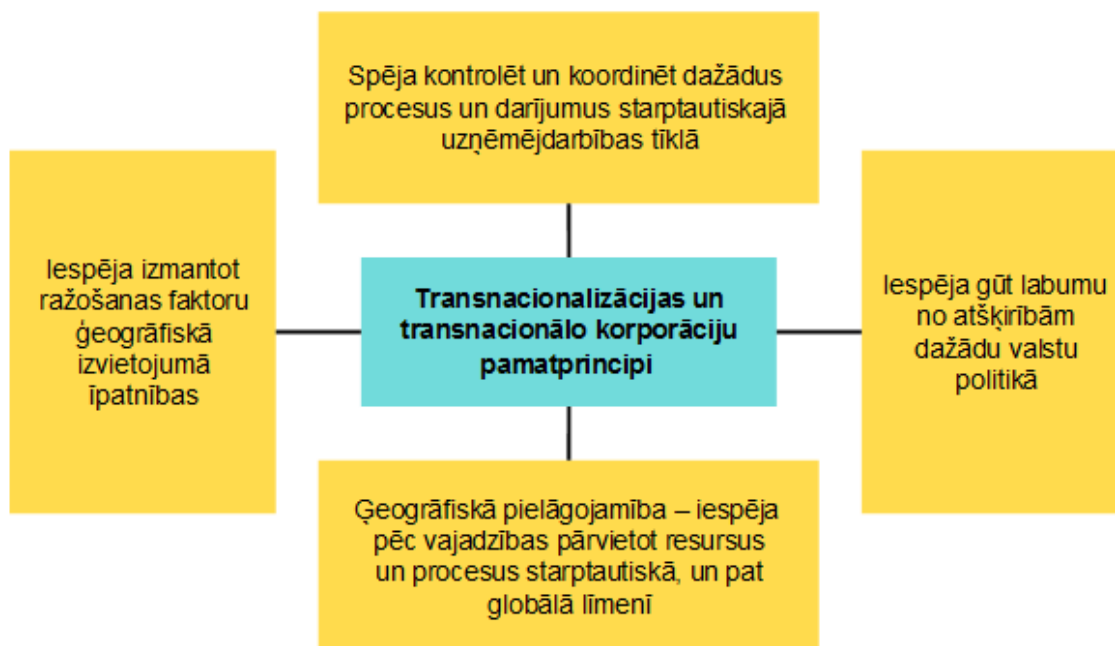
Spēja kontrolēt un koordinēt dažādus procesus un darījumus starptautiskajā uzņēmējdarbības tīklā

Iespēja izmantot ražošanas faktoru ģeogrāfiskā izvietojumā īpatnības

Transnacionalizācijas un transnacionālo korporāciju pamatprincipi

Iespēja gūt labumu no atšķirībām dažādu valstu politikā

Ģeogrāfiskā pielāgojamība – iespēja pēc vajadzības pārvietot resursus un procesus starptautiskā, un pat globālā līmenī